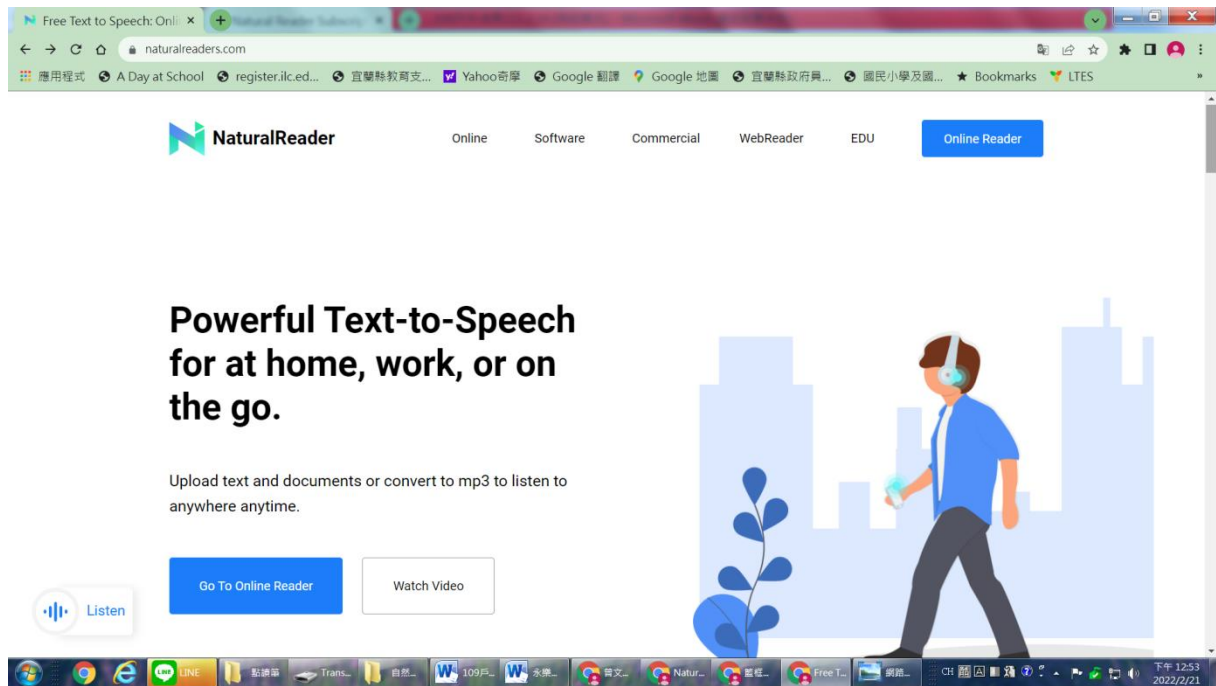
Free Text to Speech: Onl ×

naturalreaders.com

應用程式  A Day at School  register.ilc.ed...  宜蘭縣教育支...  Yahoo奇摩  Google 翻譯  Google 地圖  宜蘭縣政府員...  國民小學及國...  Bookmarks  LTES

NaturalReader

Online  Software  Commercial  WebReader  EDU  Online Reader

Powerful Text-to-Speech for at home, work, or on the go.

Upload text and documents or convert to mp3 to listen to anywhere anytime.

Go To Online Reader

Watch Video

Listen

LINE  點讀筆  Trans...  自然...  109戶...  永樂...  普文...  Natur...  藍框...  Free T...  網路...

CH

下午 12:53
2022/2/21